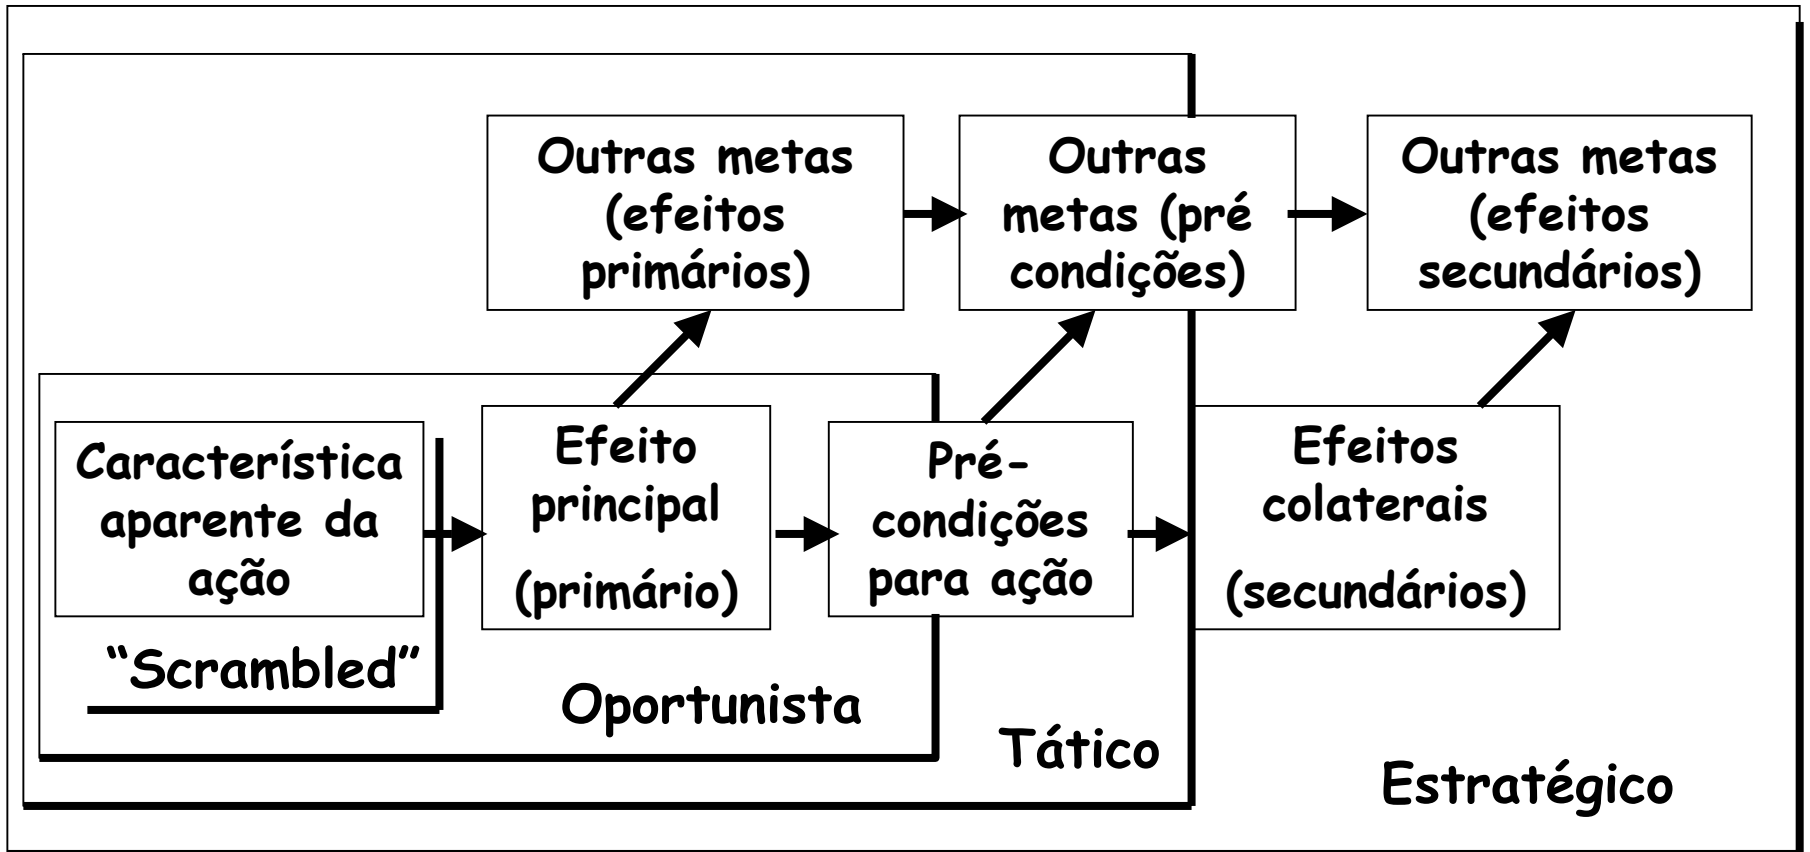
Outras metas (efeitos primários)

Outras metas (pré condições)

Outras metas (efeitos secundários)

Característica aparente da ação

Efeito principal (primário)

Pré-condições para ação

Efeitos colaterais (secundários)

"Scrambled"

Oportunista

Tático

Estratégico